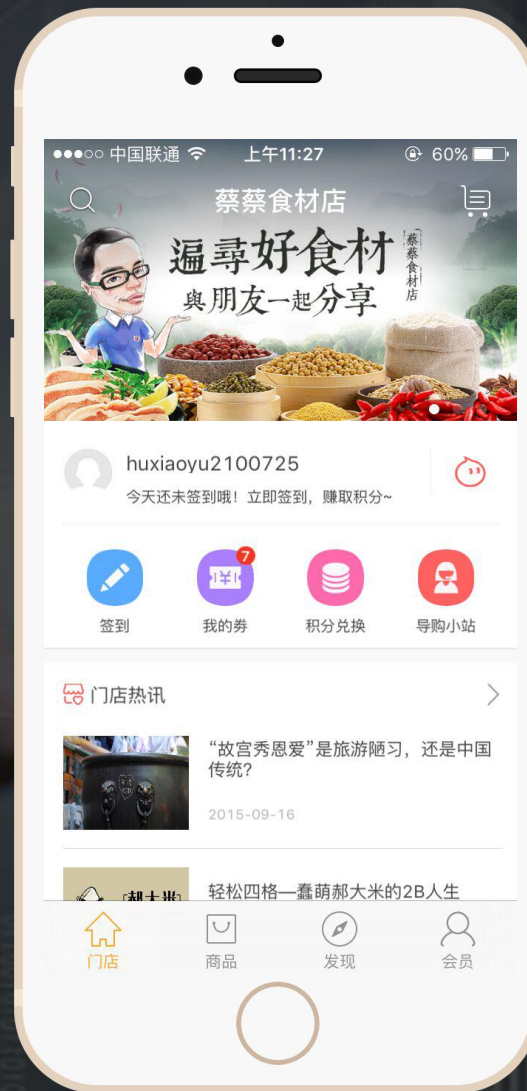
●●●○○ 中国联通 上午11:27 60%

蔡蔡食材店

遍尋好食材
與朋友一起分享
蔡蔡食材店

huxiaoyu2100725
今天还未签到哦！立即签到，赚取积分~

签到
7
我的券
积分兑换
导购小站

门店热讯

“故宫秀恩爱”是旅游陋习，还是中国传统？
2015-09-16

轻松四格—蠢萌郝大米的2B人生

门店
商品
发现
会员